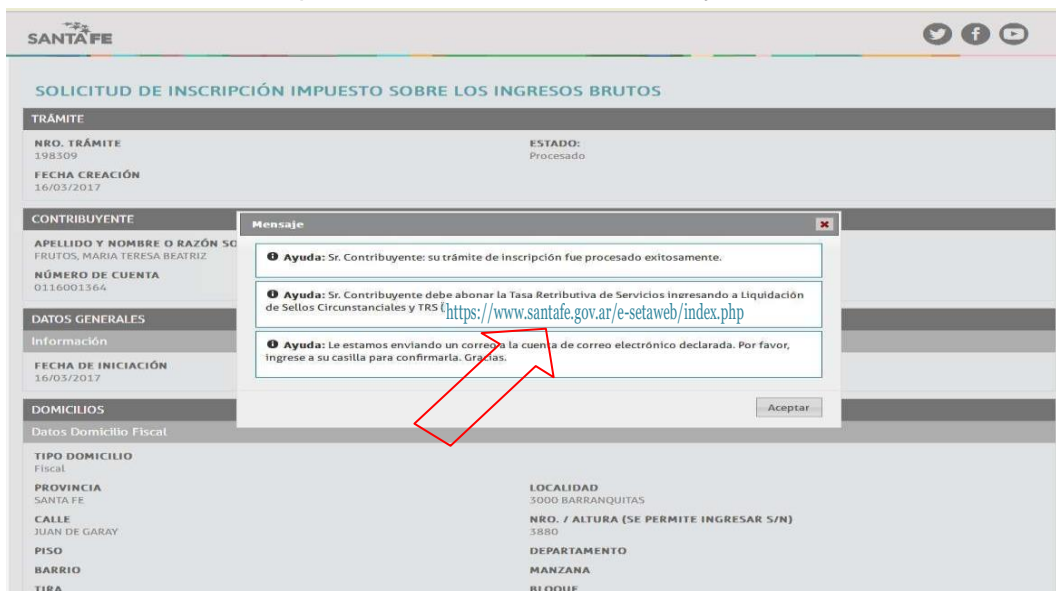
SANTA FE

SOLICITUD DE INSCRIPCIÓN IMPUESTO SOBRE LOS INGRESOS BRUTOS

TRÁMITE

NRO. TRÁMITE
198309

ESTADO:
Procesado

FECHA CREACIÓN
16/03/2017

CONTRIBUYENTE

APELLIDO Y NOMBRE O RAZÓN SO
FRUTOS, MARIA TERESA BEATRIZ

NÚMERO DE CUENTA
0116001364

DATOS GENERALES

Información

FECHA DE INICIACIÓN
16/03/2017

DOMICILIOS

Datos Domicilio Fiscal

TIPO DOMICILIO
Fiscal

PROVINCIA
SANTA FE

LOCALIDAD
3000 BARRANQUITAS

CALLE
JUAN DE GARAY

NRO. / ALTURA (SE PERMITE INGRESAR S/N)
3880

PISO

DEPARTAMENTO

BARRIO

MANZANA

TIRA

BLOQUE

Mensaje

Ayuda: Sr. Contribuyente: su trámite de inscripción fue procesado exitosamente.

Ayuda: Sr. Contribuyente debe abonar la Tasa Retributiva de Servicios ingresando a Liquidación de Sellos Circunstanciales y TRS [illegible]

https://www.santafe.gov.ar/e-setaweb/index.php

Ayuda: Le estamos enviando un correo a la cuenta de correo electrónico declarada. Por favor, ingrese a su casilla para confirmarla. Gracias.

Aceptar